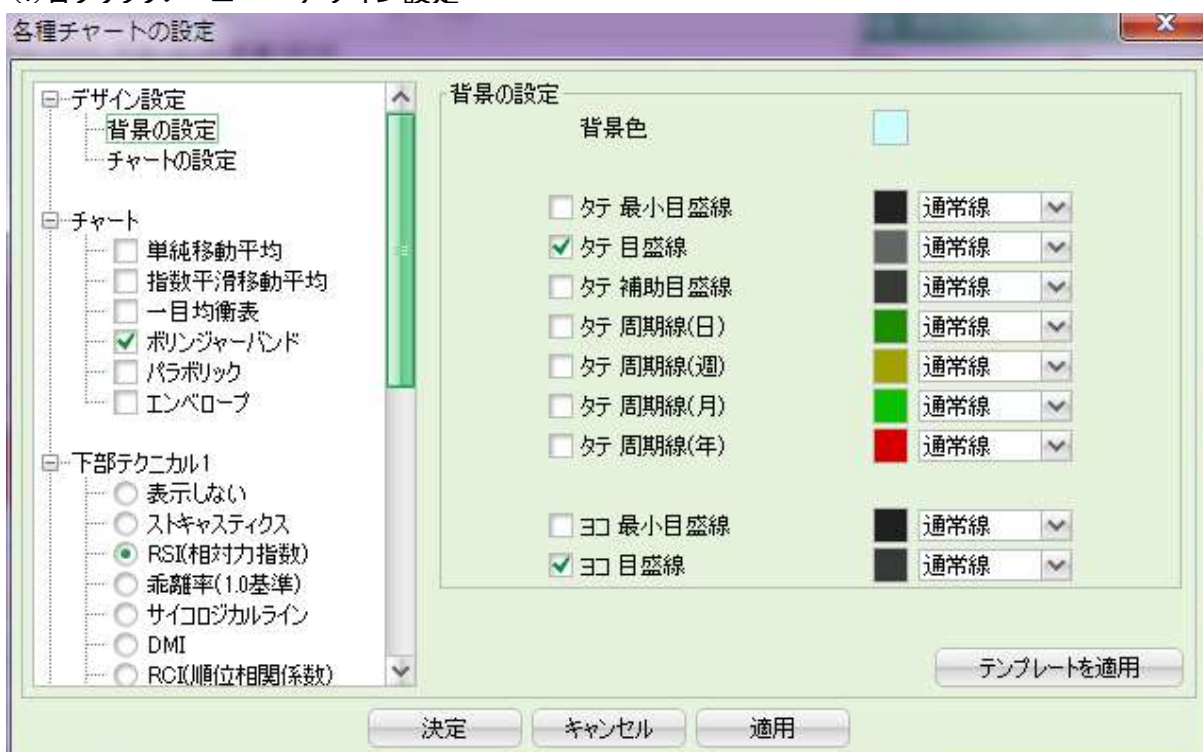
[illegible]

各種チャートの設定

デザイン設定
背景の設定
チャートの設定

チャート
単純移動平均
指数平滑移動平均
一目均衡表
ボリンジャーバンド
パラボリック
エンベロープ

下部テクニカル1
表示しない
ストキャスティクス
RSI(相対力指数)
乖離率(1.0基準)
サイコロジカルライン
DMI
RCI(順位相関係数)

背景の設定
背景色

| | | |
|---|---|---|
| タテ 最小目盛線 | | 通常線 |
| タテ 目盛線 | | 通常線 |
| タテ 補助目盛線 | | 通常線 |
| タテ 周期線(日) | | 通常線 |
| タテ 周期線(週) | | 通常線 |
| タテ 周期線(月) | | 通常線 |
| タテ 周期線(年) | | 通常線 |
| ヨコ 最小目盛線 | | 通常線 |
| ヨコ 目盛線 | | 通常線 |

テンプレートを適用

決定 キャンセル 適用